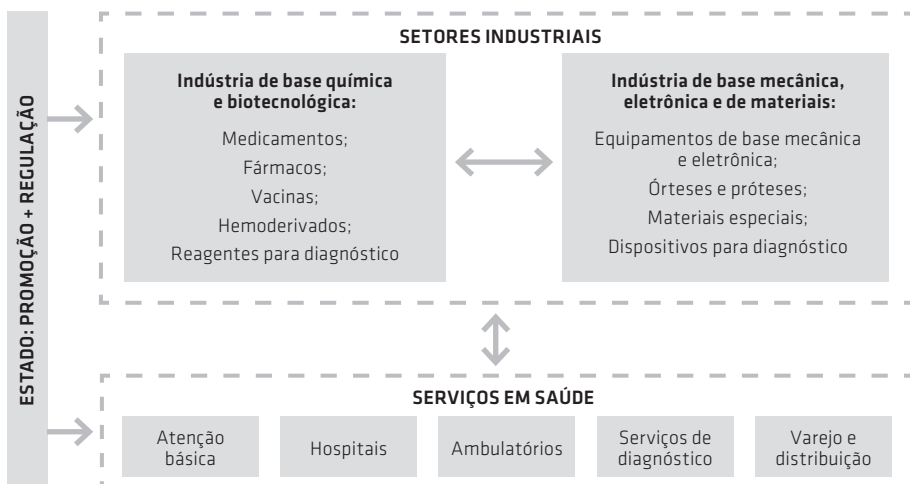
ESTADO: PROMOÇÃO + REGULAÇÃO

SETORES INDUSTRIAIS

Indústria de base química e biotecnológica:

Medicamentos;
Fármacos;
Vacinas;
Hemoderivados;
Reagentes para diagnóstico

Indústria de base mecânica, eletrônica e de materiais:

Equipamentos de base mecânica e eletrônica;
Órteses e próteses;
Materiais especiais;
Dispositivos para diagnóstico

SERVIÇOS EM SAÚDE

Atenção básica

Hospitais

Ambulatórios

Serviços de diagnóstico

Varejo e distribuição